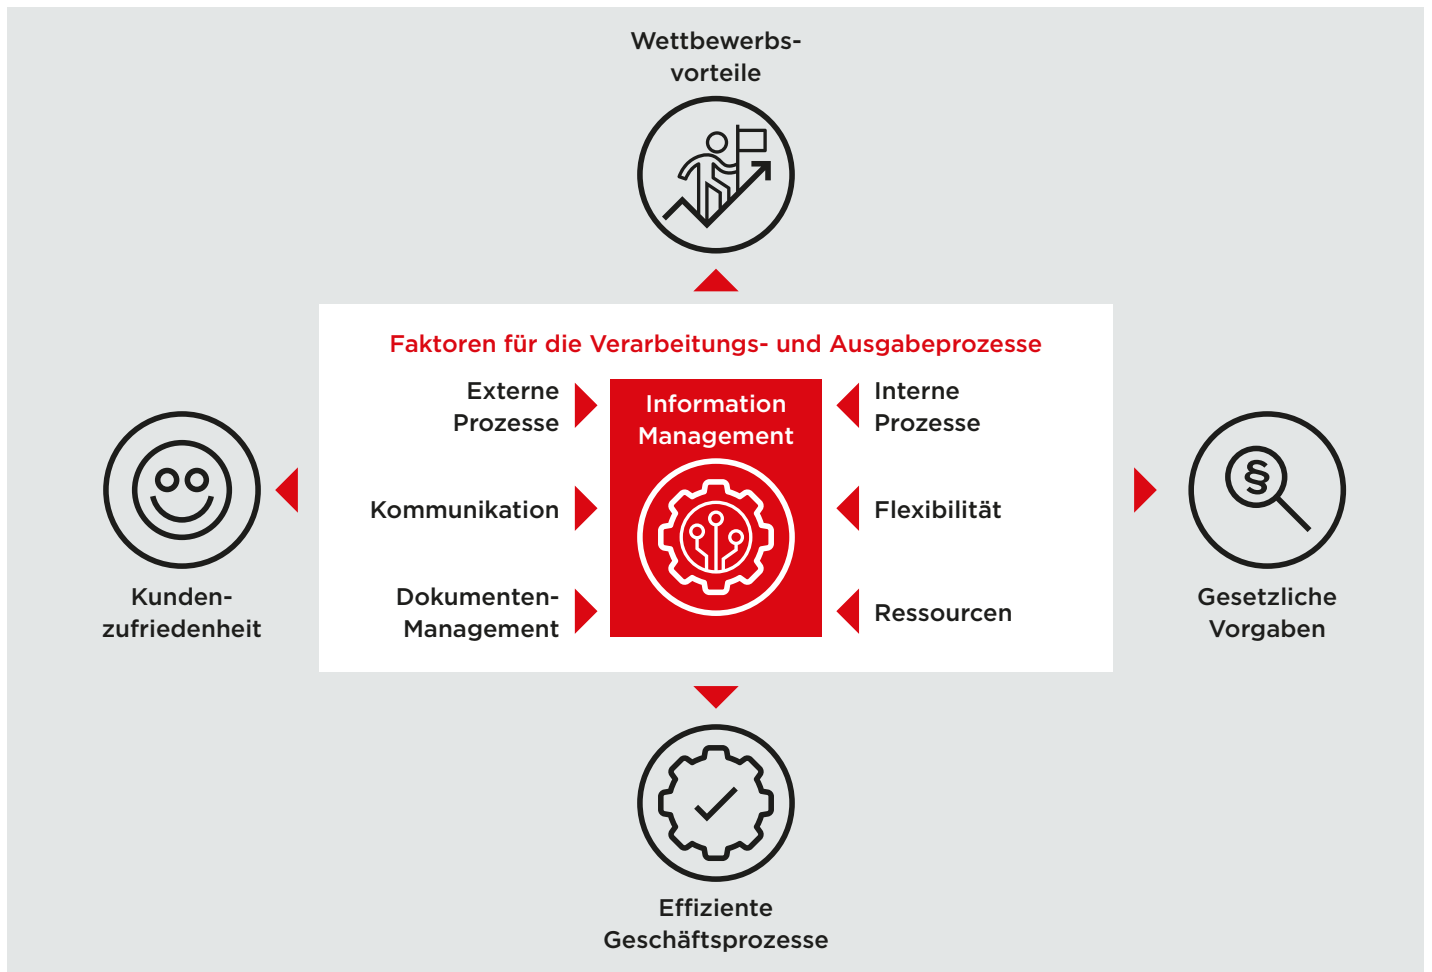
Wettbewerbsvorteile

Faktoren für die Verarbeitungs- und Ausgabeprozesse

Externe Prozesse

Kommunikation

Dokumenten-Management

Information Management

Interne Prozesse

Flexibilität

Ressourcen

Kundenzufriedenheit

Gesetzliche Vorgaben

§

Effiziente Geschäftsprozesse